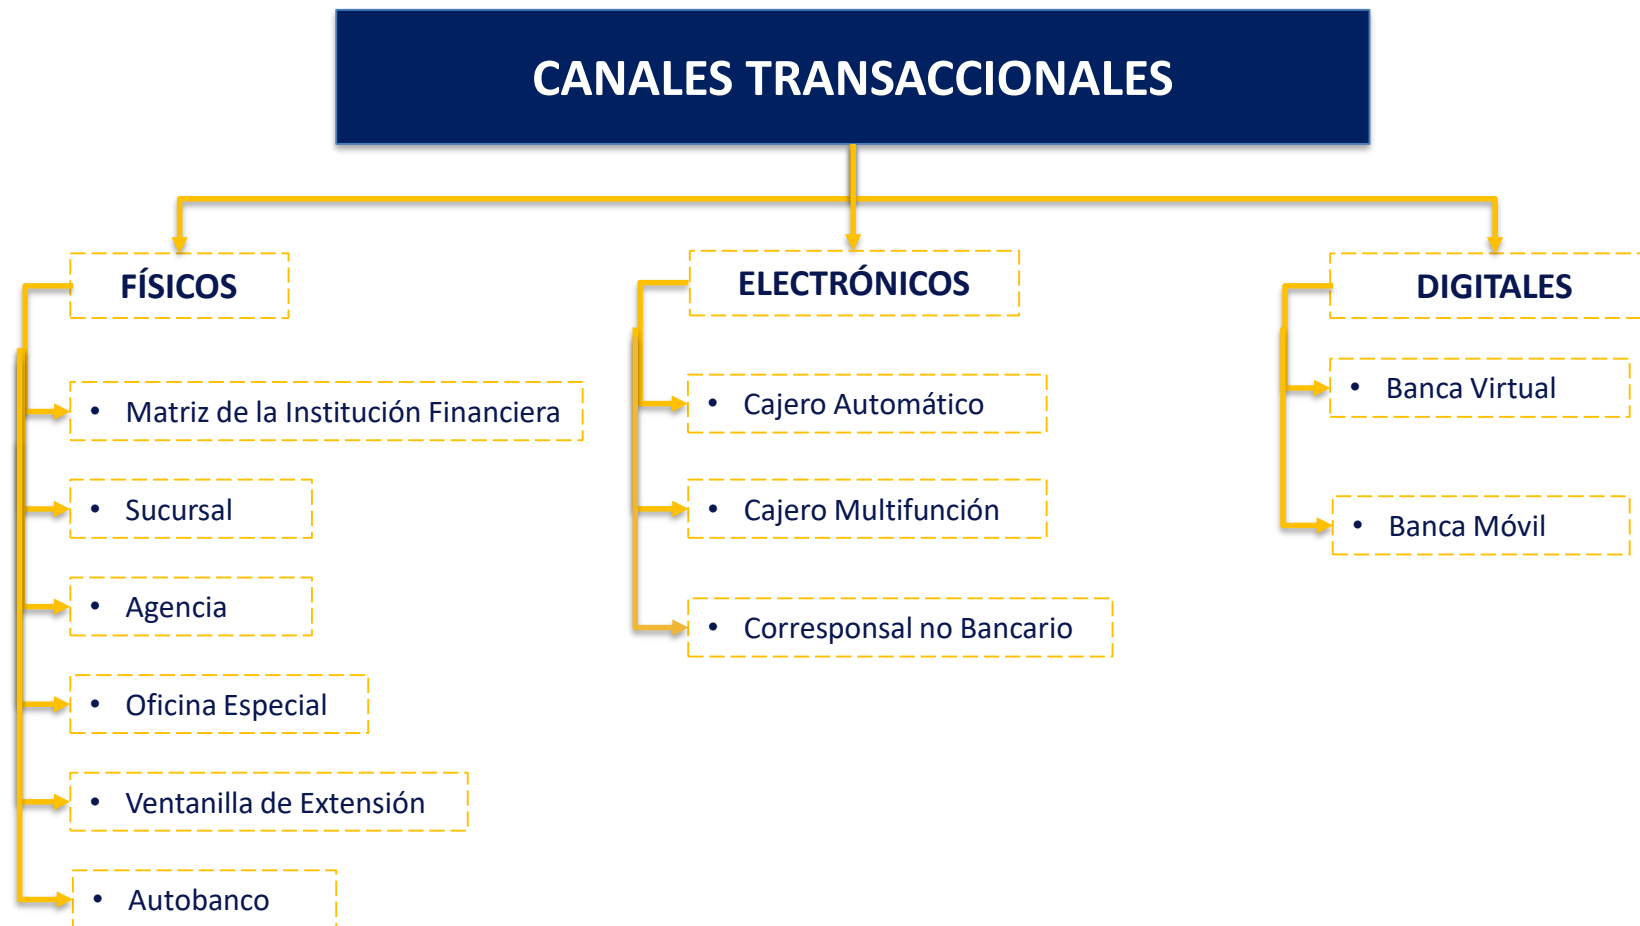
CANALES TRANSACCIONALES

FÍSICOS

• Matriz de la Institución Financiera

• Sucursal

• Agencia

• Oficina Especial

• Ventanilla de Extensión

• Autobanco

ELECTRÓNICOS

• Cajero Automático

• Cajero Multifunción

• Corresponsal no Bancario

DIGITALES

• Banca Virtual

• Banca Móvil